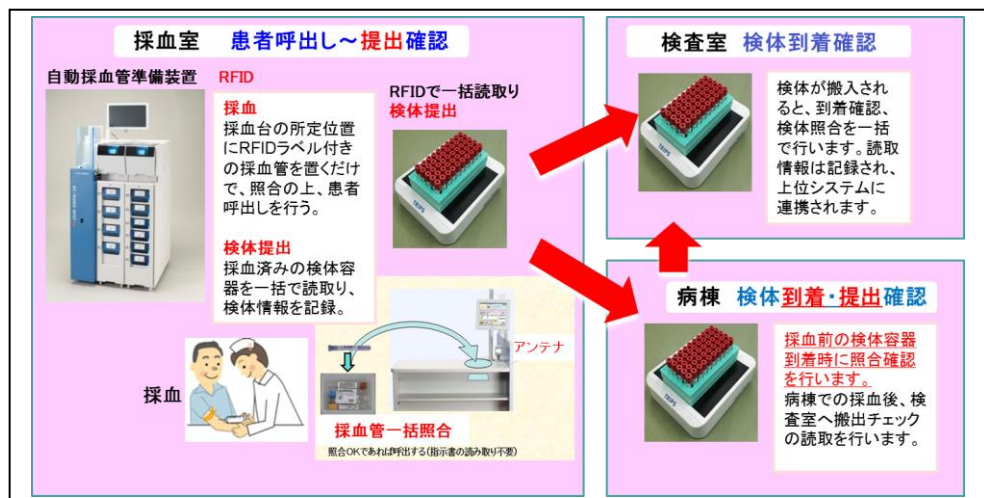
採血室　患者呼出し～提出確認

自動採血管準備装置　RFID

採血
採血台の所定位置にRFIDラベル付きの採血管を置くだけで、照合の上、患者呼出しを行う。

検体提出
採血済みの検体容器を一括で読取り、検体情報を記録。

RFIDで一括読取り
検体提出

アンテナ

採血

採血管一括照合
照合OKであれば呼出する（指示書の読み取り不要）

検査室　検体到着確認

検体が搬入されると、到着確認、検体照合を一括で行います。読取情報は記録され、上位システムに連携されます。

病棟　検体到着・提出確認

採血前の検体容器到着時に照合確認を行います。
病棟での採血後、検査室へ搬出チェックの読取を行います。